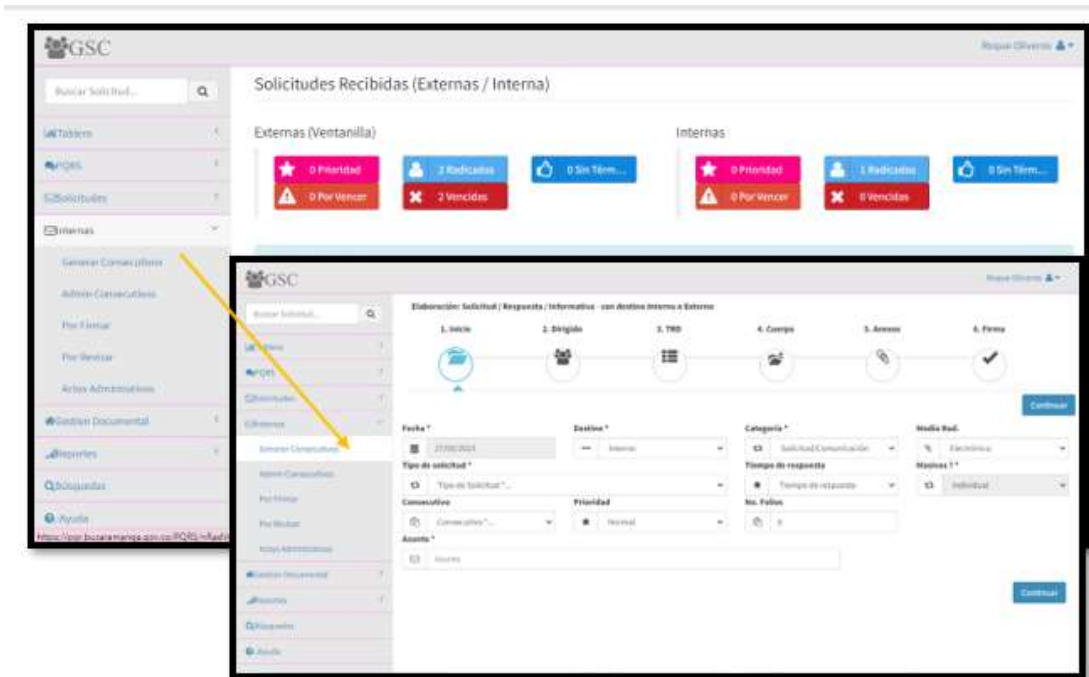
GSC

Roque Oliveros

Buscar Solicitud...

Tablero
PQRS
Solicitudes
Internas
Generar Consecutivos
Admin Consecutivos
Por Firmar
Por Revisar
Actos Administrativos
Gestion Documental
Reportes
Búsquedas
Ayuda

https://pqr.bucaramanga.gov.co/PQRS/nRad/

Solicitudes Recibidas (Externas / Interna)

Externas (Ventanilla)

0 Prioridad
2 Radicados
0 Sin Térm...
0 Por Vencer
2 Vencidas

Internas

0 Prioridad
1 Radicados
0 Sin Térm...
0 Por Vencer
0 Vencidas

GSC

Roque Oliveros

Buscar Solicitud...

Tablero
PQRS
Solicitudes
Internas
Generar Consecutivos
Admin Consecutivos
Por Firmar
Por Revisar
Actos Administrativos
Gestion Documental
Reportes
Búsquedas
Ayuda

Elaboración: Solicitud / Respuesta / Informativa - con destino Interno o Externo

1. Inicio
2. Dirigido
3. TRD
4. Cuerpo
5. Anexos
6. Firma

Continuar

Fecha *
27/05/2021
Destino *
Interno
Categoría *
Solicitud/Comunicación
Medio Rad.
Electrónico
Tipo de solicitud *
Tipo de Solicitud *...
Tiempo de respuesta
Tiempo de respuesta
Masivas ? *
Individual
Consecutivo
Consecutivo *...
Prioridad
Normal
No. Folios
0
Asunto *
Asunto

Continuar